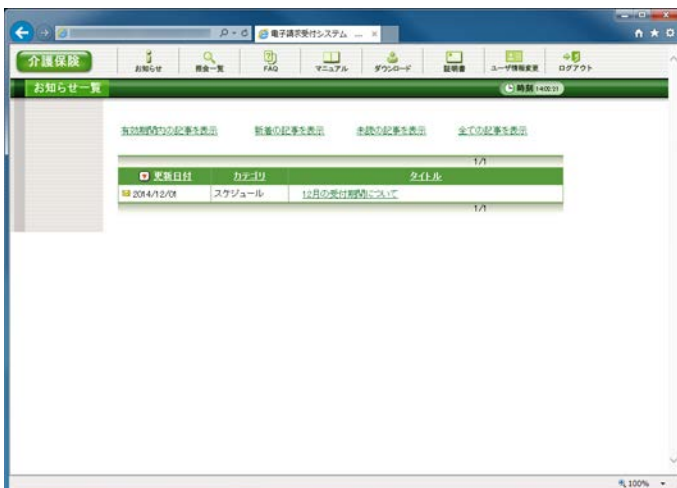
電子請求受付システム ... ×

介護保険

お知らせ

照会一覧

FAQ

マニュアル

ダウンロード

証明書

ユーザ情報変更

ログアウト

お知らせ一覧

時刻 14:00:31

有効期間内の記事を表示

新着の記事を表示

未読の記事を表示

全ての記事を表示

1/1

| 更新日付 | カテゴリ | タイトル |
|---|---|---|
| 2014/12/01 | スケジュール | 12月の受付期間について |

1/1

100%